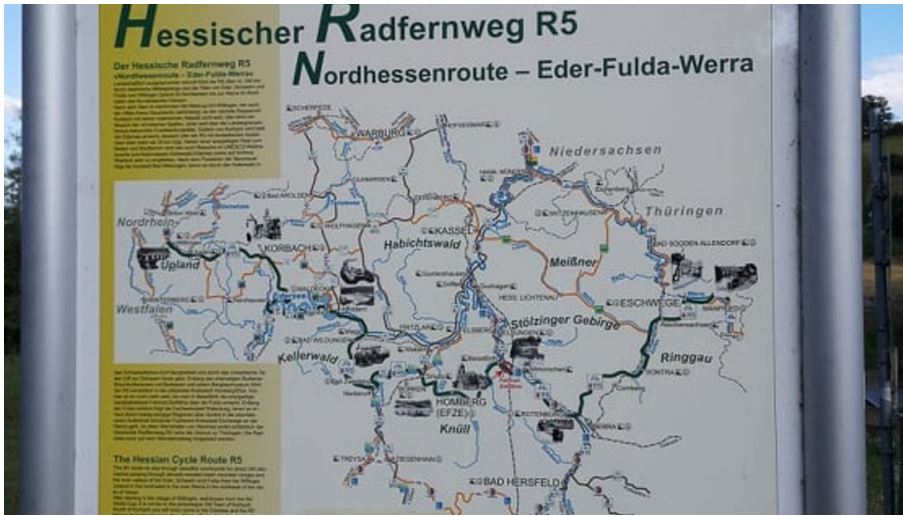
Hessischer Radfernweg R5
Nordhessenroute – Eder-Fulda-Werra

Der Hessische Radfernweg R5
»Nordhessenroute – Eder-Fulda-Werra«

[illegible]

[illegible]

The Hessian Cycle Route R5

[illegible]

SCHERFEDE
WARBURG
HOFGEISMAR
Niedersachsen
HANN. MÜNDEN
Thüringen
WITZENHAUSEN
BAD AROLSEN
Nordrhein-
Westfalen
Upland
KORBACH
Habichtswald
KASSEL
BAD SOODEN-ALLENDORF
Meißner
HESS. LICHTENAU
ESCHWEGE
FRITZLAR
Stölzinger Gebirge
BAD WILDUNGEN
Kellerwald
Ringgau
SONTRA
HOMBERG
(EFZE)
Knüll
ROTENBURG
BEBRA
TREYSA
BAD HERSFELD